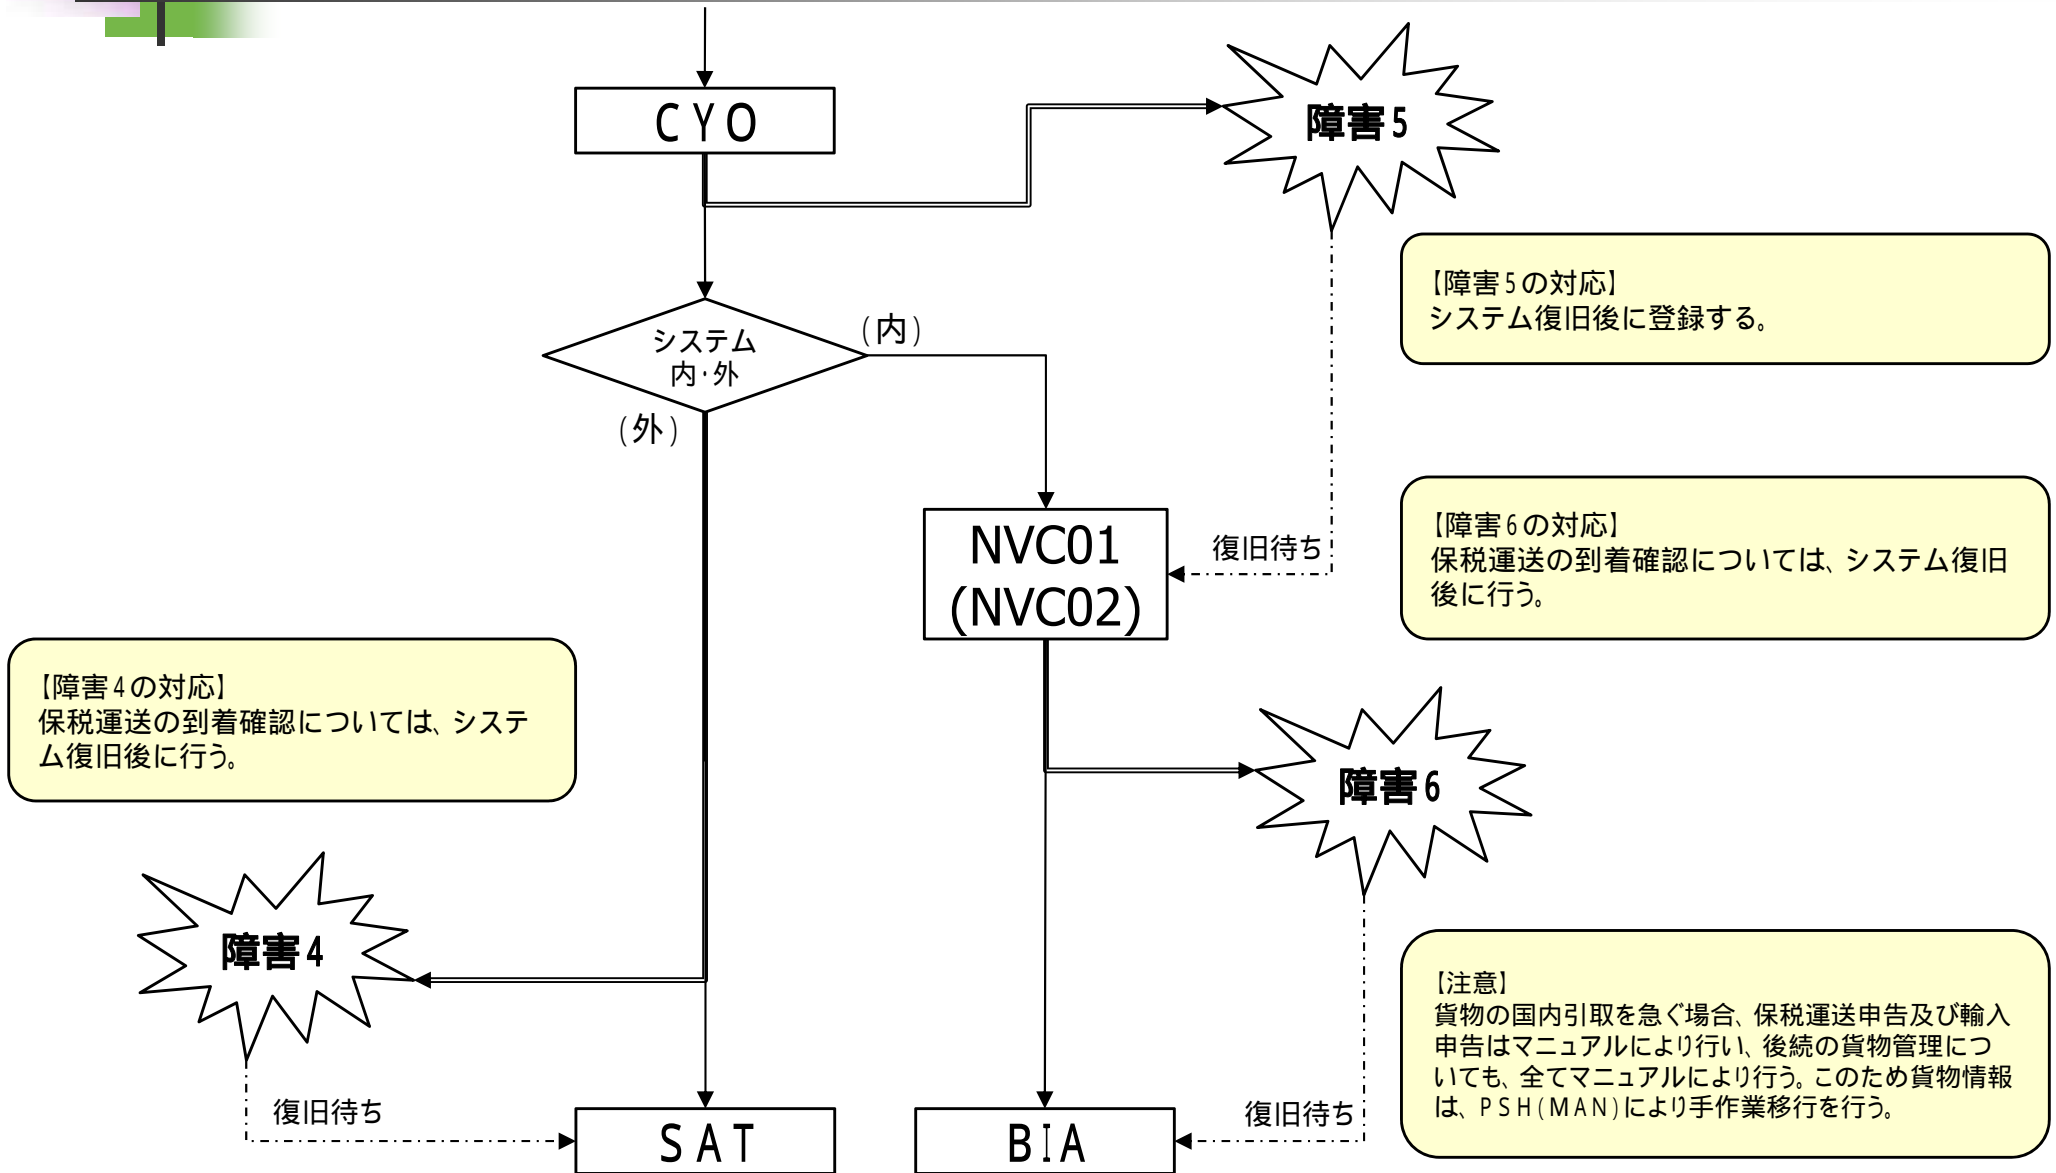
CYO

障害5

【障害5の対応】
システム復旧後に登録する。

システム
内·外

(内)

(外)

NVC01
(NVC02)

復旧待ち

【障害6の対応】
保税運送の到着確認については、システム復旧後に行う。

【障害4の対応】
保税運送の到着確認については、システム復旧後に行う。

障害6

障害4

【注意】
貨物の国内引取を急ぐ場合、保税運送申告及び輸入申告はマニュアルにより行い、後続の貨物管理についても、全てマニュアルにより行う。このため貨物情報は、PSH(MAN)により手作業移行を行う。

復旧待ち

SAT

BIA

復旧待ち